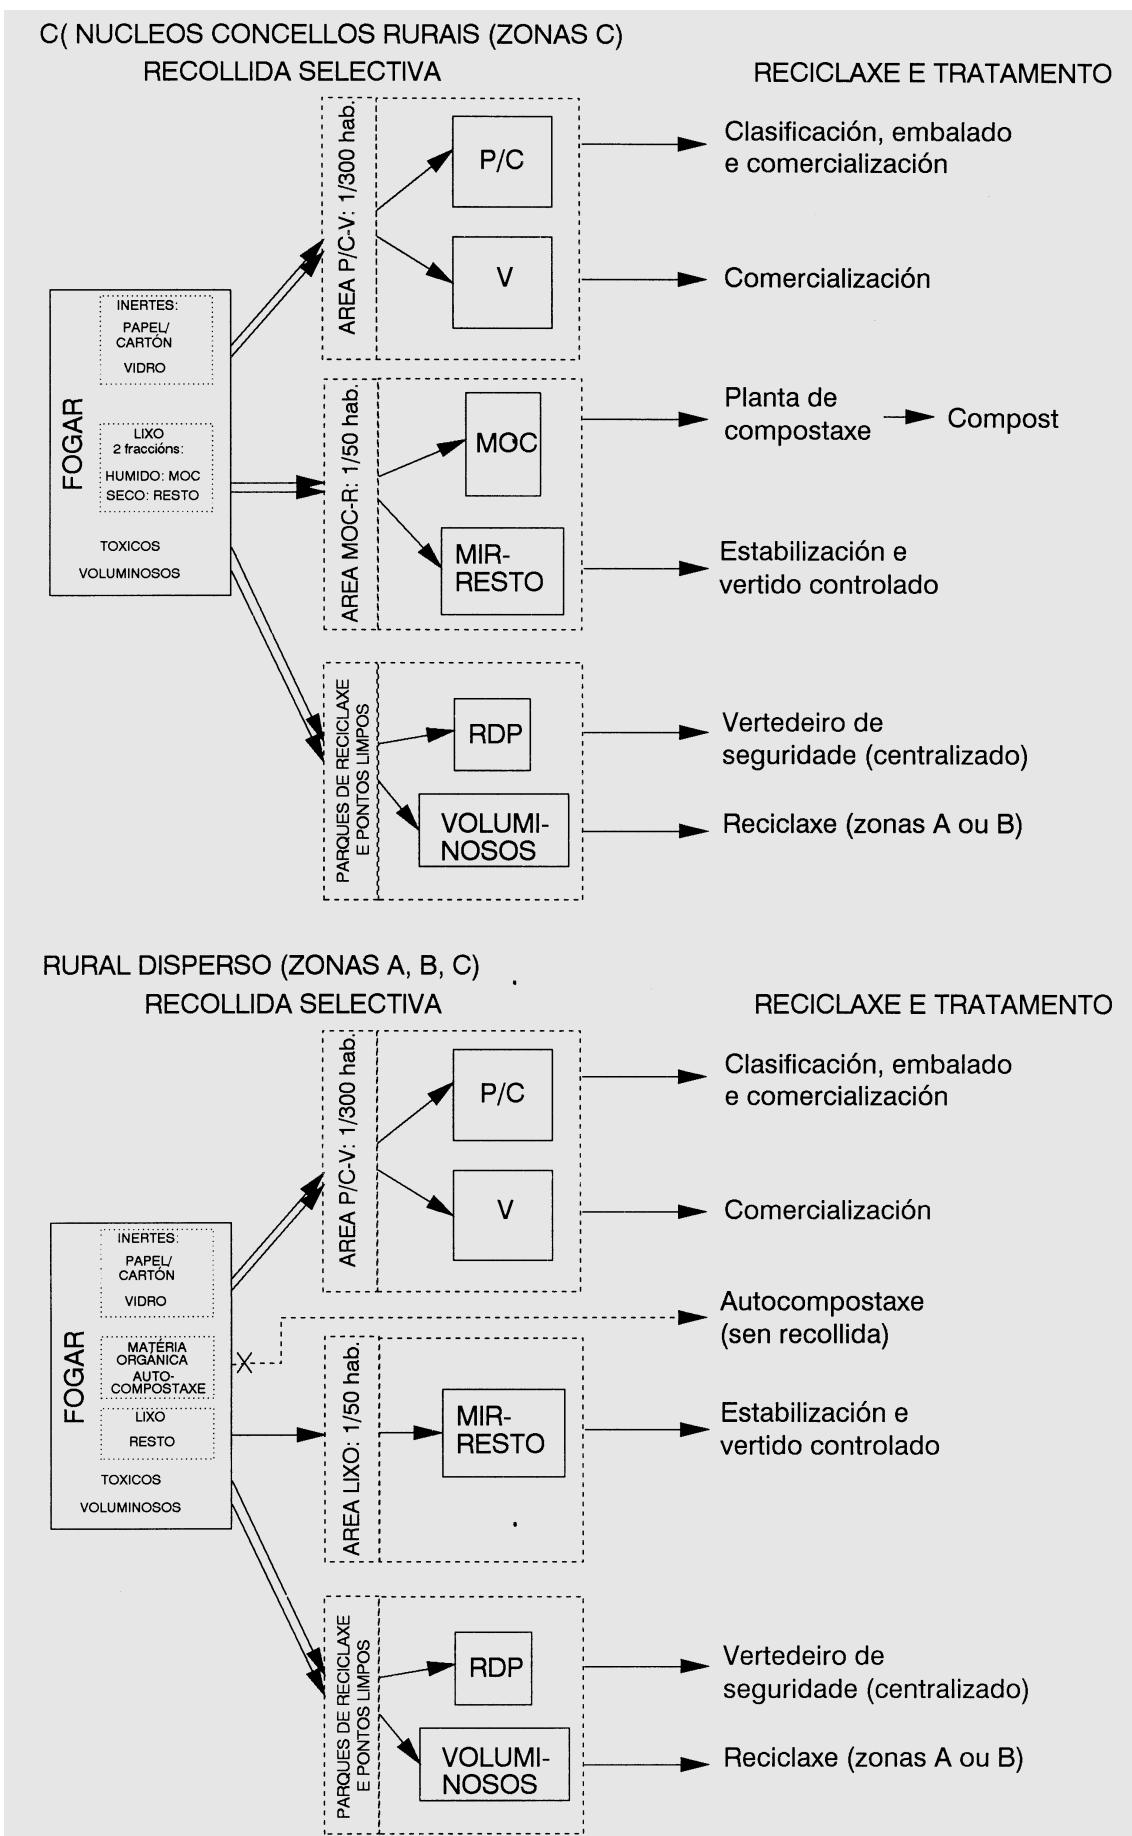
C( NUCLEOS CONCELLOS RURAIS (ZONAS C)

RECOLLIDA SELECTIVA

RECICLAXE E TRATAMENTO

FOGAR

INERTES:
PAPEL/ CARTÓN
VIDRO

LIXO
2 fraccións:
HUMIDO: MOC
SECO: RESTO

TOXICOS
VOLUMINOSOS

AREA P/C-V: 1/300 hab.

P/C

V

Clasificación, embalado e comercialización

Comercialización

AREA MOC-R: 1/50 hab.

MOC

MIR-RESTO

Planta de compostaxe

Compost

Estabilización e vertido controlado

PARQUES DE RECICLAXE E PONTOS LIMPOS

RDP

VOLUMI-NOSOS

Vertedeiro de seguridade (centralizado)

Reciclaxe (zonas A ou B)

RURAL DISPERSO (ZONAS A, B, C)

RECOLLIDA SELECTIVA

RECICLAXE E TRATAMENTO

FOGAR

INERTES:
PAPEL/ CARTÓN
VIDRO

MATÉRIA ORGÁNICA
AUTO-COMPOSTAXE

LIXO
RESTO

TOXICOS
VOLUMINOSOS

AREA P/C-V: 1/300 hab.

P/C

V

Clasificación, embalado e comercialización

Comercialización

Autocompostaxe (sen recollida)

AREA LIXO: 1/50 hab.

MIR-RESTO

Estabilización e vertido controlado

PARQUES DE RECICLAXE E PONTOS LIMPOS

RDP

VOLUMI-NOSOS

Vertedeiro de seguridade (centralizado)

Reciclaxe (zonas A ou B)